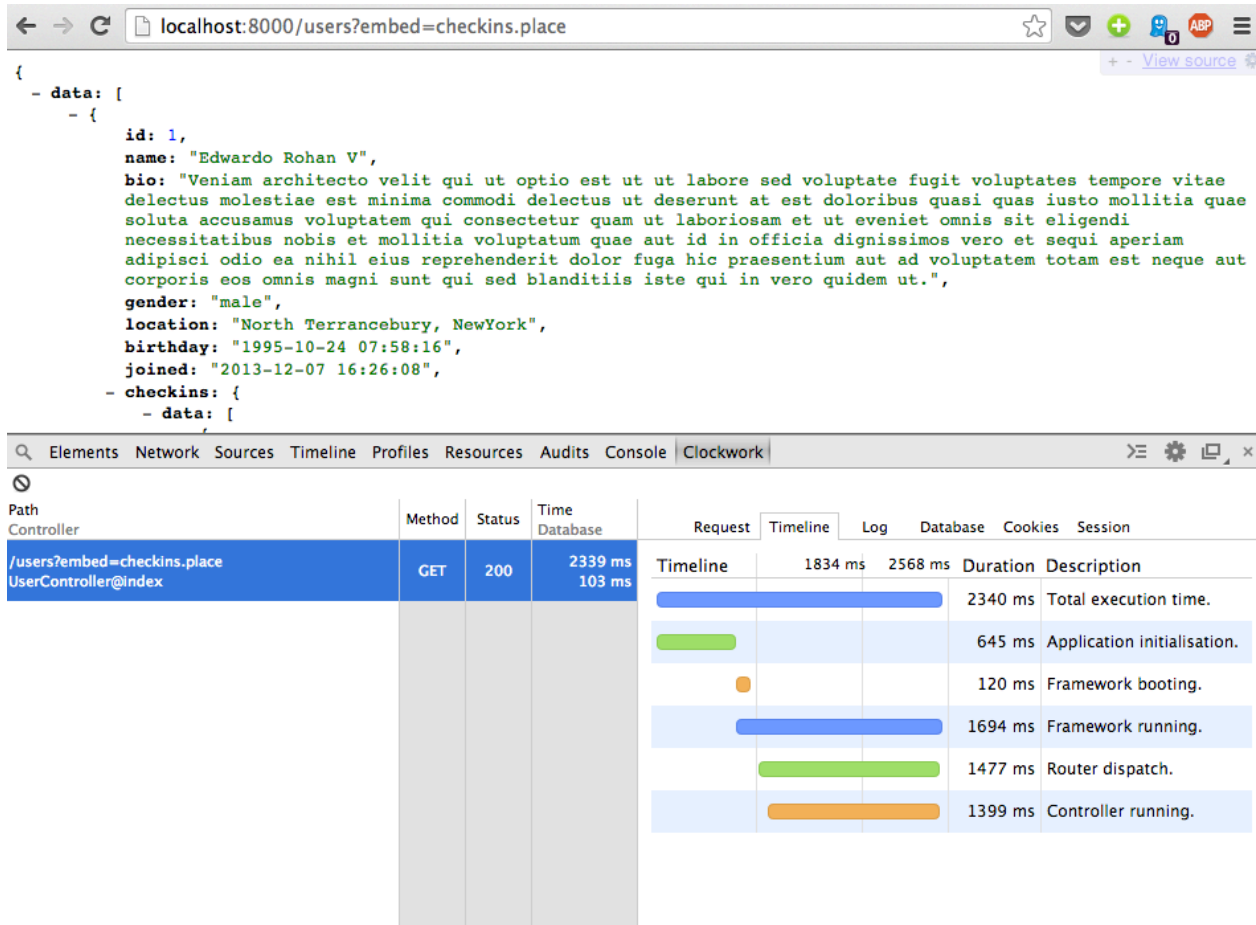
localhost:8000/users?embed=checkins.place

0 ABP

+ - View source

{
  - data: [
    - {
        id: 1,
        name: "Edwardo Rohan V",
        bio: "Veniam architecto velit qui ut optio est ut ut labore sed voluptate fugit voluptates tempore vitae delectus molestiae est minima commodi delectus ut deserunt at est doloribus quasi quas iusto mollitia quae soluta accusamus voluptatem qui consectetur quam ut laboriosam et ut eveniet omnis sit eligendi necessitatibus nobis et mollitia voluptatum quae aut id in officia dignissimos vero et sequi aperiam adipisci odio ea nihil eius reprehenderit dolor fuga hic praesentium aut ad voluptatem totam est neque aut corporis eos omnis magni sunt qui sed blanditiis iste qui in vero quidem ut.",
        gender: "male",
        location: "North Terrancebury, NewYork",
        birthday: "1995-10-24 07:58:16",
        joined: "2013-12-07 16:26:08",
      - checkins: {
          - data: [

Elements Network Sources Timeline Profiles Resources Audits Console Clockwork

| Path Controller | Method | Status | Time Database |
|---|---|---|---|
| /users?embed=checkins.place UserController@index | GET | 200 | 2339 ms 103 ms |

Request Timeline Log Database Cookies Session

| Timeline | 1834 ms | 2568 ms | Duration | Description |
|---|---|---|---|---|
| | | | 2340 ms | Total execution time. |
| | | | 645 ms | Application initialisation. |
| | | | 120 ms | Framework booting. |
| | | | 1694 ms | Framework running. |
| | | | 1477 ms | Router dispatch. |
| | | | 1399 ms | Controller running. |